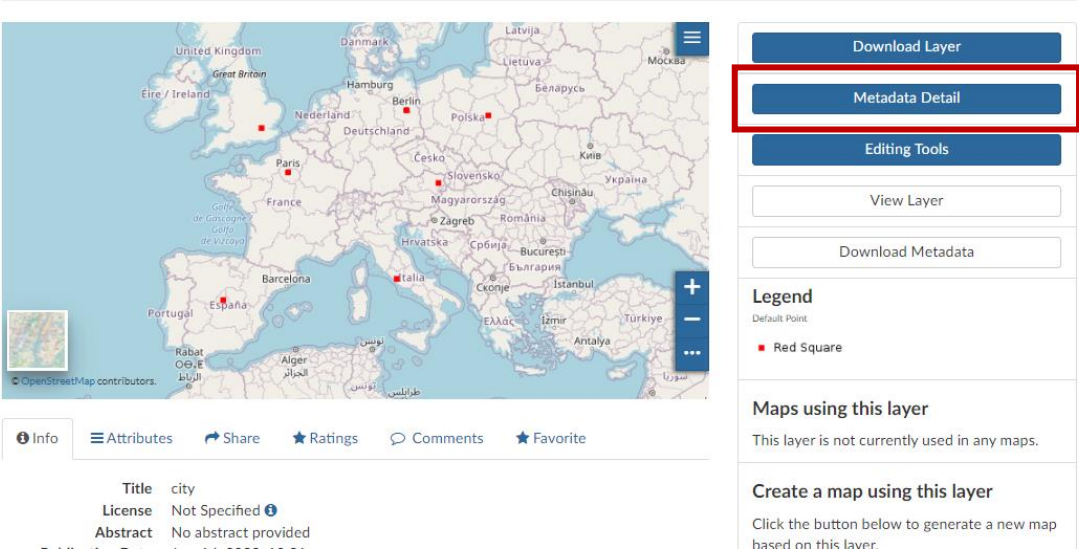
United Kingdom
Great Britain
Éire / Ireland
Danmark
Latvija
Lietuva
Москва
Hamburg
Berlin
Nederland
Deutschland
Polska
Беларусь
Paris
France
Česko
Slovensko
Київ
Україна
Magyarország
Chișinău
Zagreb
România
Golfe de Gascogne
Golfo de Vizcaya
Hrvatska
Србија
București
България
Barcelona
Italia
Скопје
Istanbul
Portugal
España
Ελλάς
İzmir
Türkiye
Antalya
Rabat
ⴰⵎⵔⵔⵓⴽ
الرباط
Alger
الجزائر
تونس
سوريا
© OpenStreetMap contributors.

Info
Attributes
Share
Ratings
Comments
Favorite

Title city
License Not Specified
Abstract No abstract provided

Download Layer
Metadata Detail
Editing Tools
View Layer
Download Metadata

Legend
Default Point
Red Square

Maps using this layer
This layer is not currently used in any maps.

Create a map using this layer
Click the button below to generate a new map based on this layer.